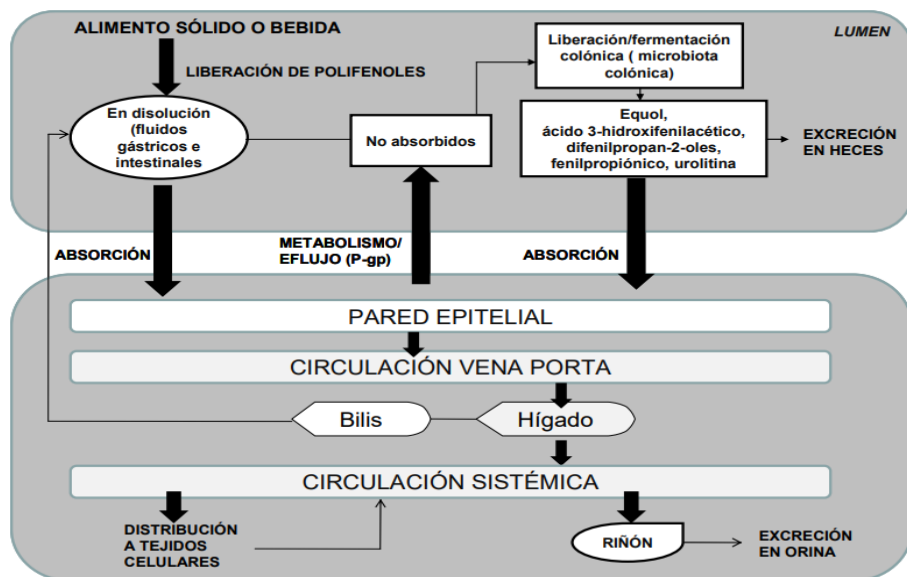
ALIMENTO SÓLIDO O BEBIDA

LUMEN

LIBERACIÓN DE POLIFENOLES

Liberación/fermentación colónica ( microbiota colónica)

En disolución (fluidos gástricos e intestinales

No absorbidos

Equol, ácido 3-hidroxifenilacético, difenilpropan-2-oles, fenilpropiónico, urolitina

EXCRECIÓN EN HECES

ABSORCIÓN

METABOLISMO/ EFLUJO (P-gp)

ABSORCIÓN

PARED EPITELIAL

CIRCULACIÓN VENA PORTA

Bilis

Hígado

CIRCULACIÓN SISTÉMICA

DISTRIBUCIÓN A TEJIDOS CELULARES

RIÑÓN

EXCRECIÓN EN ORINA